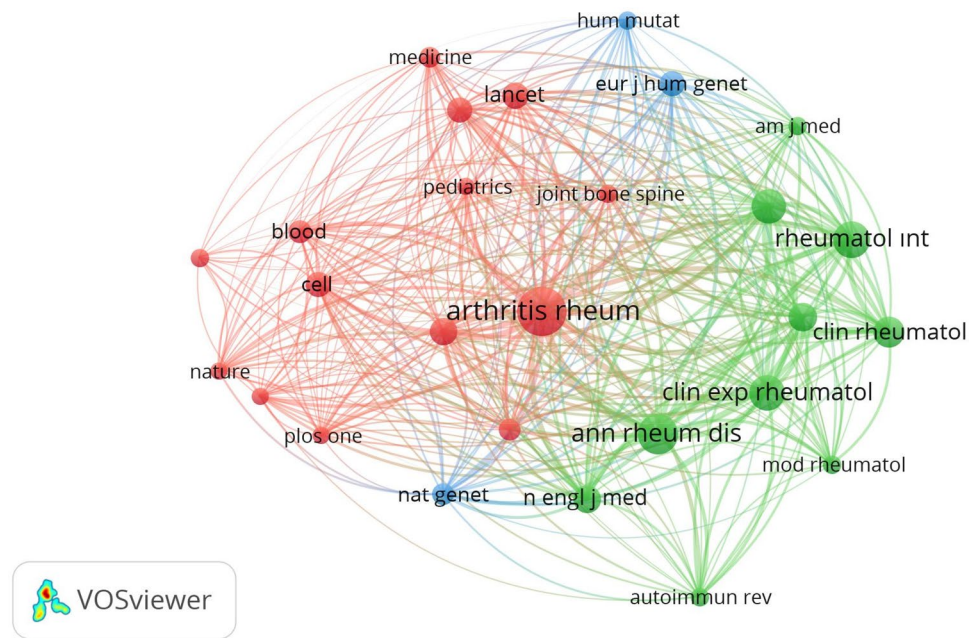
hum mutat
medicine
eur j hum genet
lancet
am j med
pediatrics
joint bone spine
blood
rheumatol ınt
cell
arthritis rheum
clin rheumatol
nature
clin exp rheumatol
ann rheum dis
plos one
mod rheumatol
nat genet
n engl j med
autoimmun rev
VOSviewer